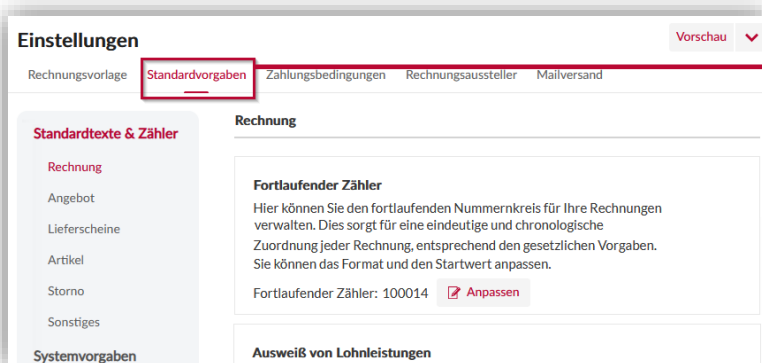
Einstellungen

Vorschau

Rechnungsvorlage Standardvorgaben Zahlungsbedingungen Rechnungsaussteller Mailversand

Standardtexte & Zähler

Rechnung

Angebot

Lieferscheine

Artikel

Storno

Sonstiges

Systemvorgaben

Rechnung

Fortlaufender Zähler

Hier können Sie den fortlaufenden Nummernkreis für Ihre Rechnungen verwalten. Dies sorgt für eine eindeutige und chronologische Zuordnung jeder Rechnung, entsprechend den gesetzlichen Vorgaben. Sie können das Format und den Startwert anpassen.

Fortlaufender Zähler: 100014 Anpassen

Ausweiß von Lohnleistungen